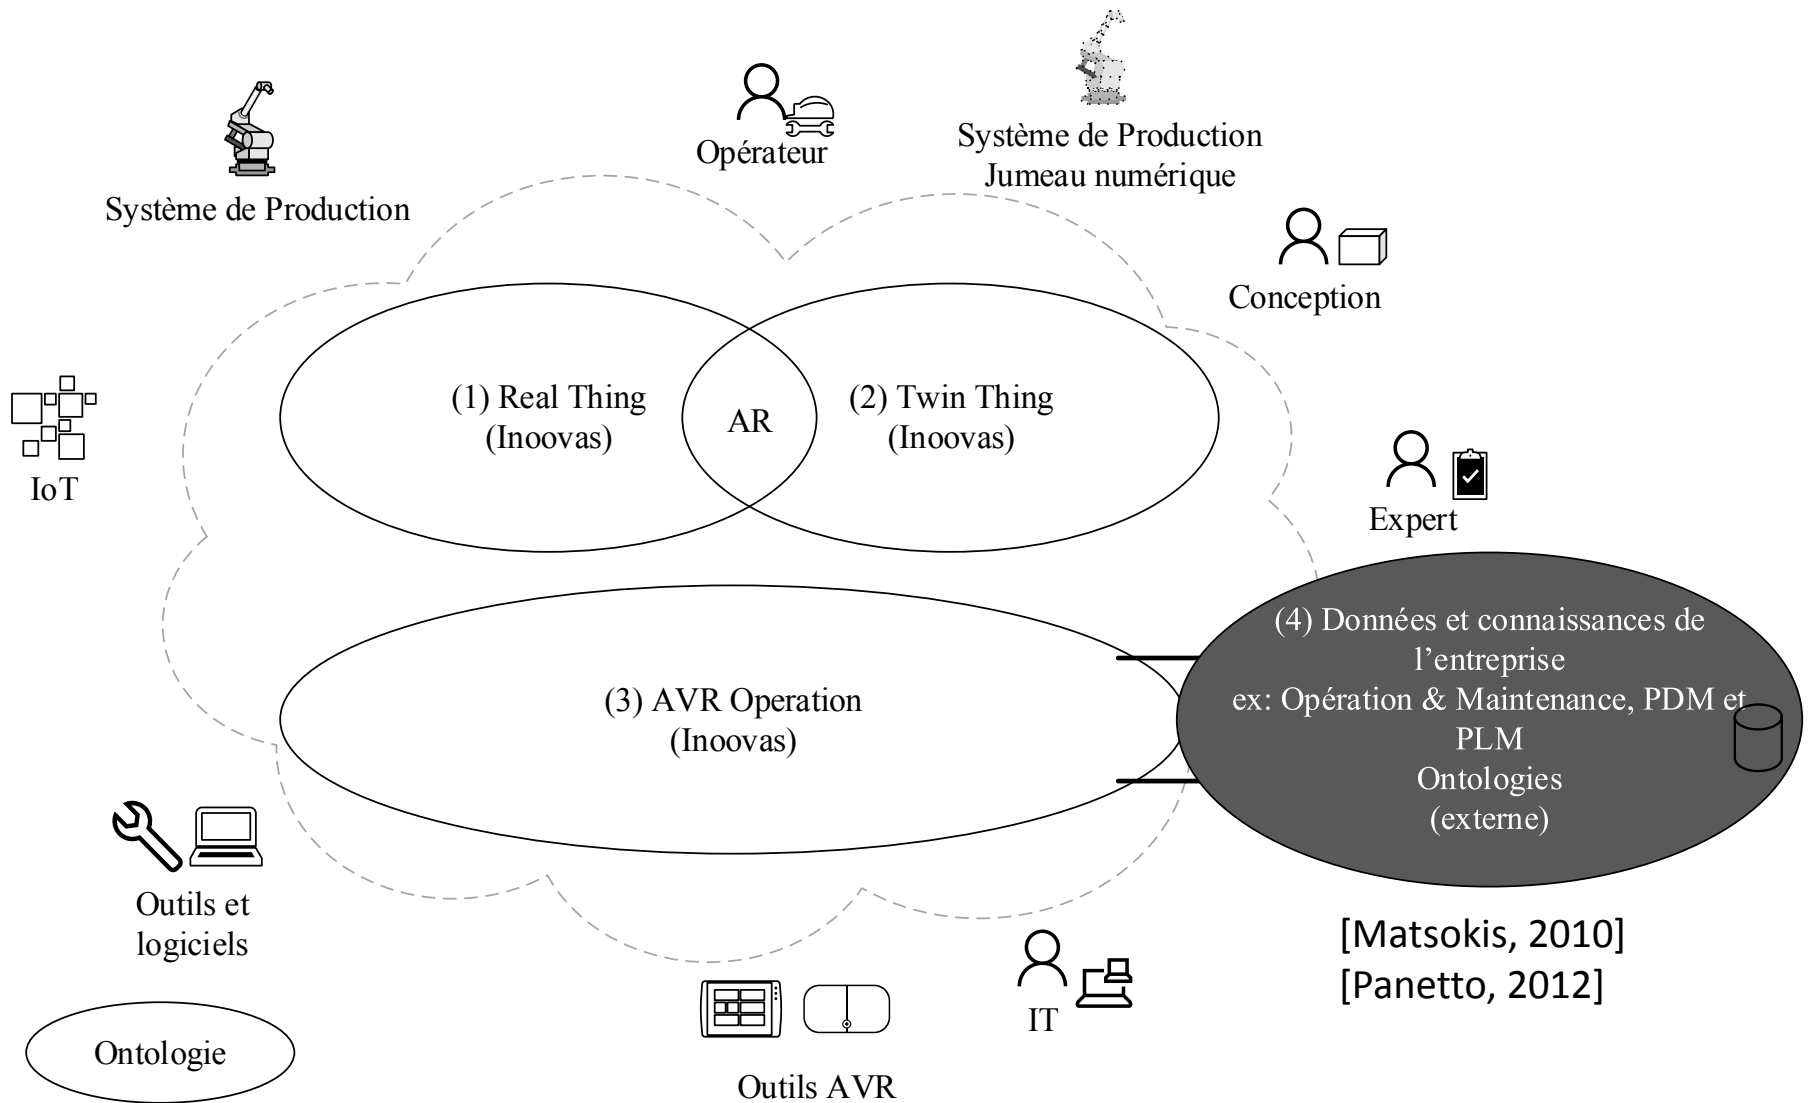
Système de Production

Opérateur

Système de Production
Jumeau numérique

Conception

IoT

(1) Real Thing
(Inoovas)

AR

(2) Twin Thing
(Inoovas)

Expert

(3) AVR Operation
(Inoovas)

(4) Données et connaissances de l'entreprise
ex: Opération & Maintenance, PDM et PLM
Ontologies
(externe)

Outils et logiciels

[Matsokis, 2010]
[Panetto, 2012]

IT

Ontologie

Outils AVR